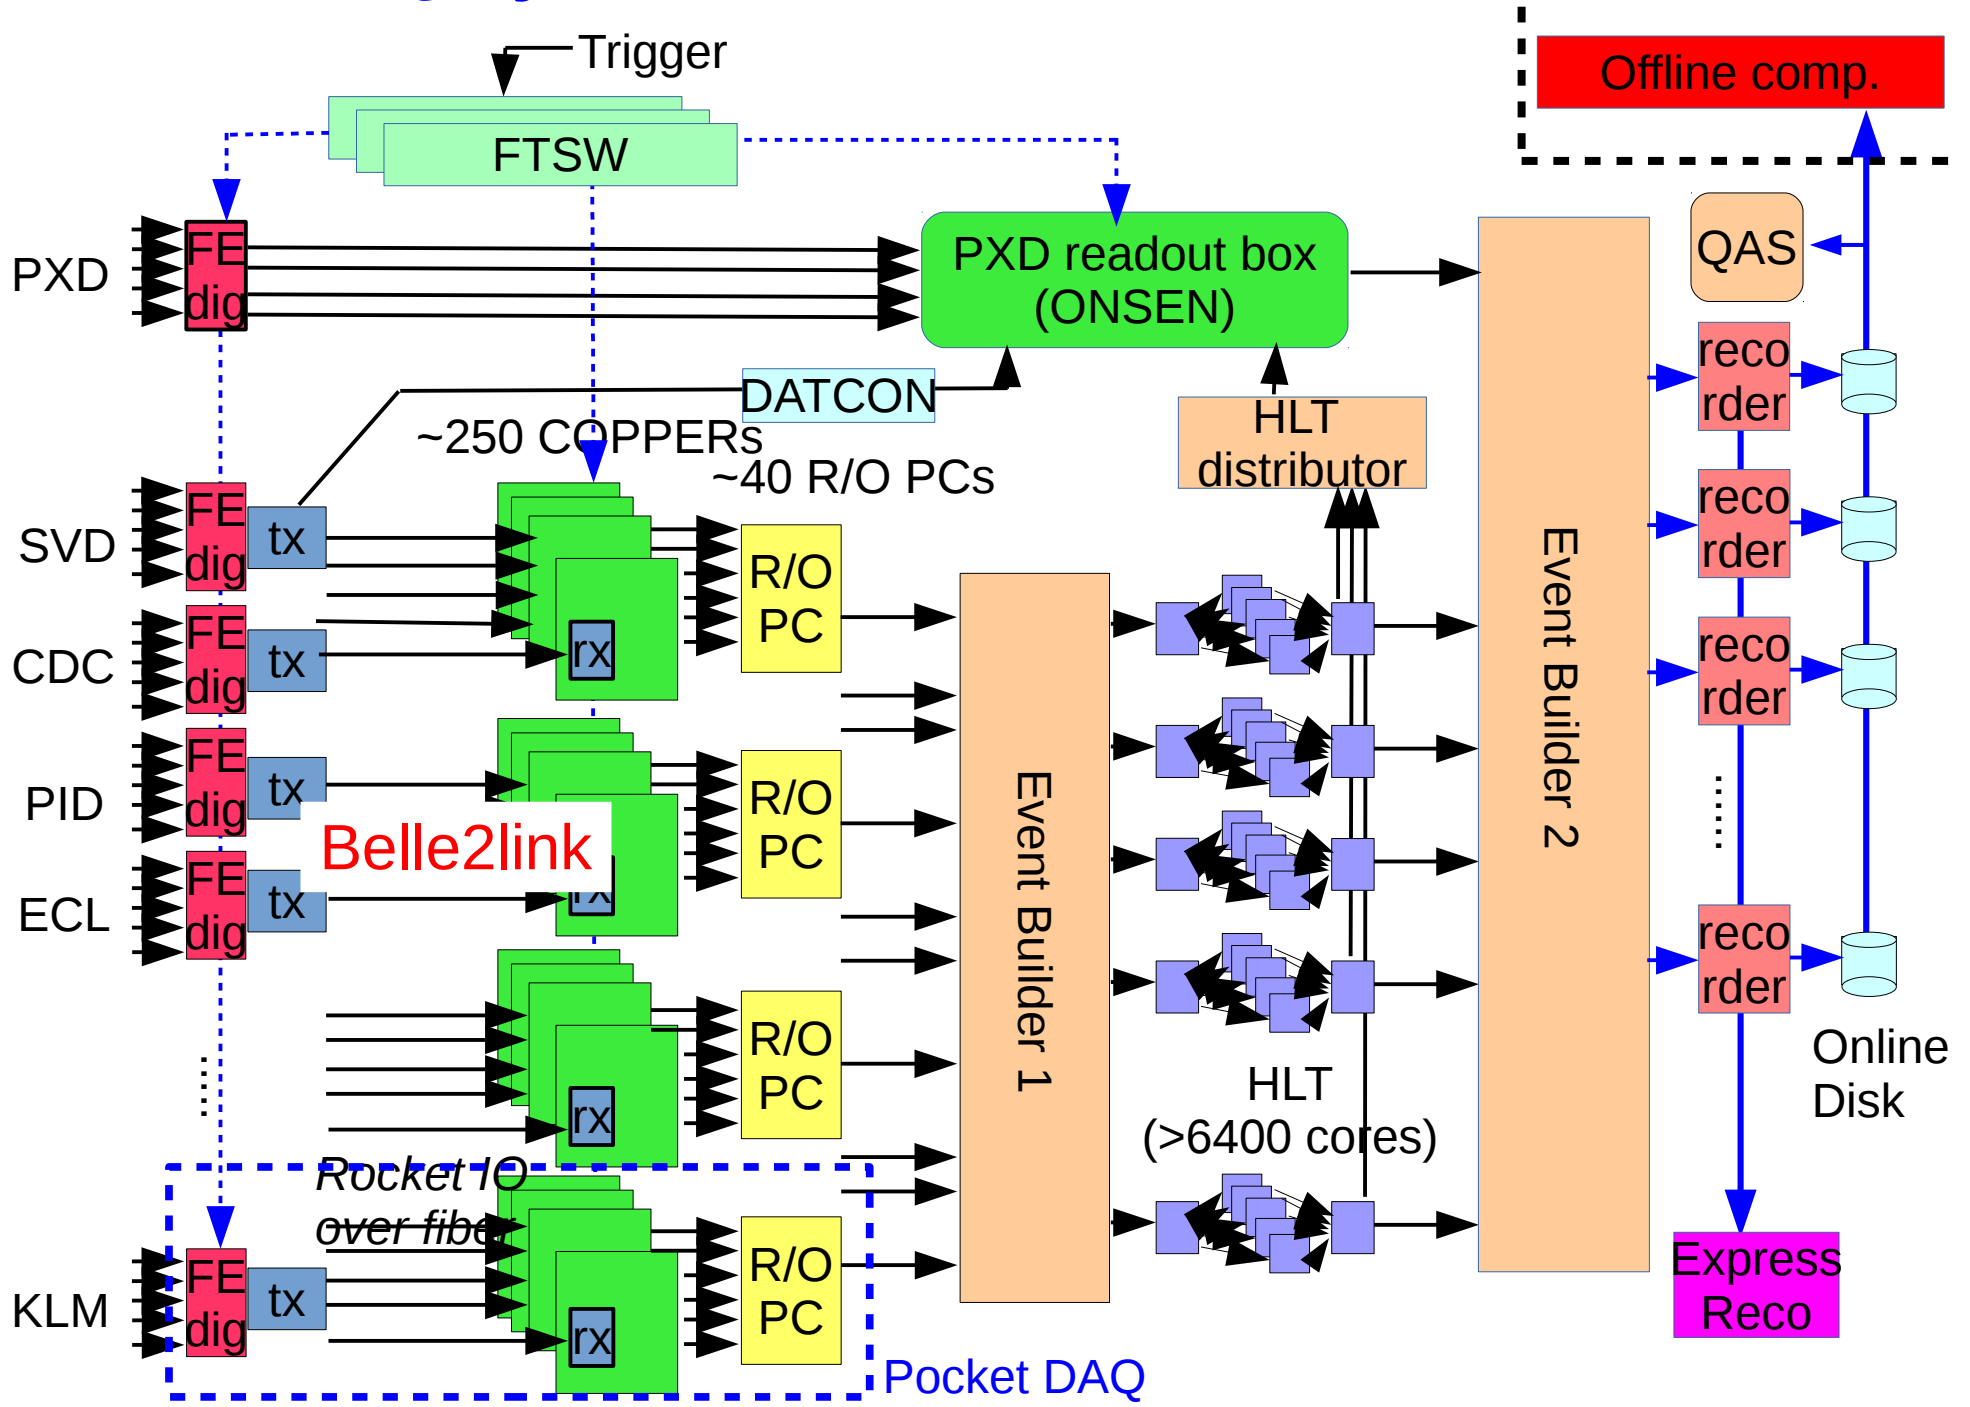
Trigger

FTSW

Offline comp.

PXD

FE dig

PXD readout box (ONSEN)

QAS

DATCON

HLT distributor

~250 COPPERs

~40 R/O PCs

SVD

FE dig

tx

CDC

FE dig

tx

rx

R/O PC

Event Builder 1

Event Builder 2

reco rder

reco rder

reco rder

reco rder

PID

FE dig

tx

Belle2link

R/O PC

ECL

FE dig

tx

rx

R/O PC

rx

HLT (>6400 cores)

Online Disk

Rocket IO over fiber

KLM

FE dig

tx

rx

R/O PC

Express Reco

Pocket DAQ